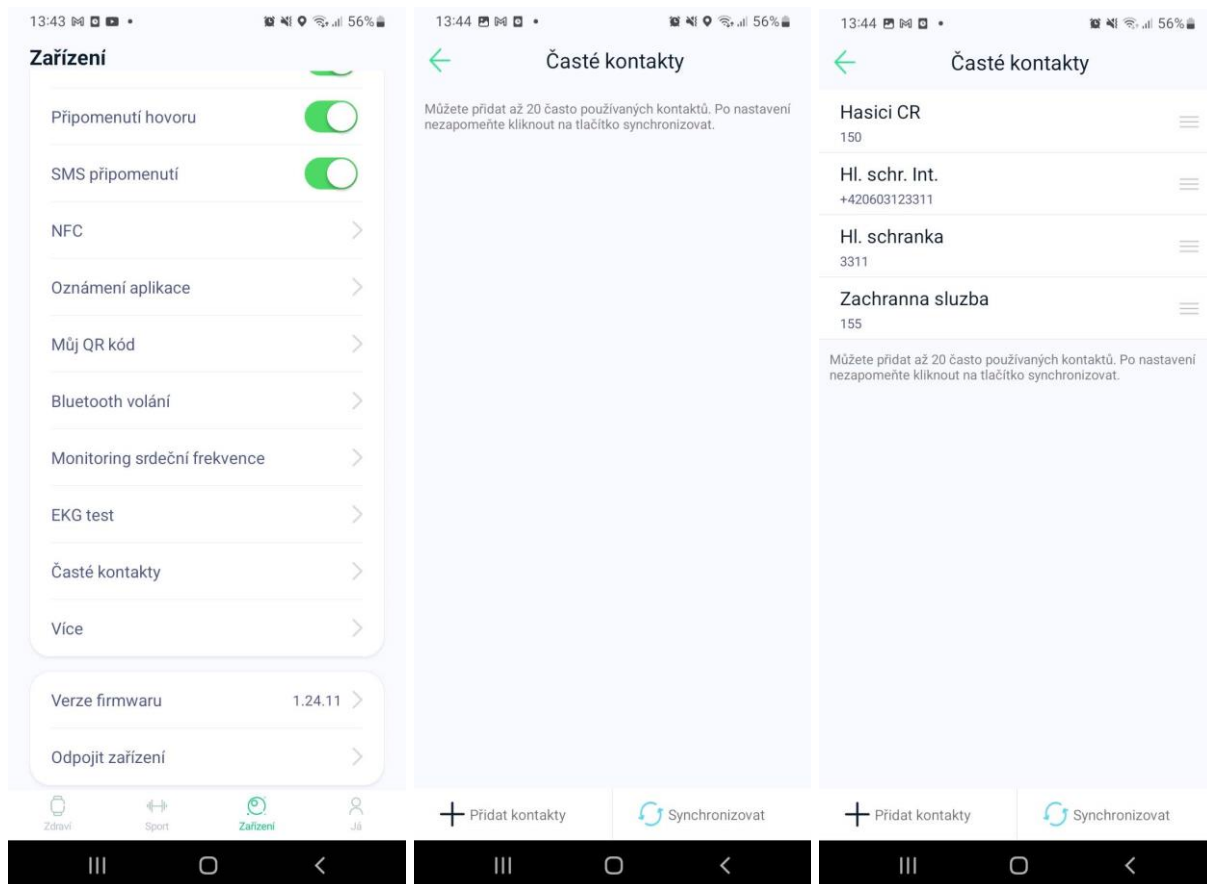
13:43 56%

Zařízení

Připomenutí hovoru

SMS připomenutí

NFC

Oznámení aplikace

Můj QR kód

Bluetooth volání

Monitoring srdeční frekvence

EKG test

Časté kontakty

Více

Verze firmwaru 1.24.11

Odpojit zařízení

Zdraví Sport Zařízení Já

13:44 56%

Časté kontakty

Můžete přidat až 20 často používaných kontaktů. Po nastavení nezapomeňte kliknout na tlačítko synchronizovat.

Přidat kontakty

Synchronizovat

13:44 56%

Časté kontakty

Hasici CR
150

Hl. schr. Int.
+420603123311

Hl. schranka
3311

Zachranna sluzba
155

Můžete přidat až 20 často používaných kontaktů. Po nastavení nezapomeňte kliknout na tlačítko synchronizovat.

Přidat kontakty

Synchronizovat